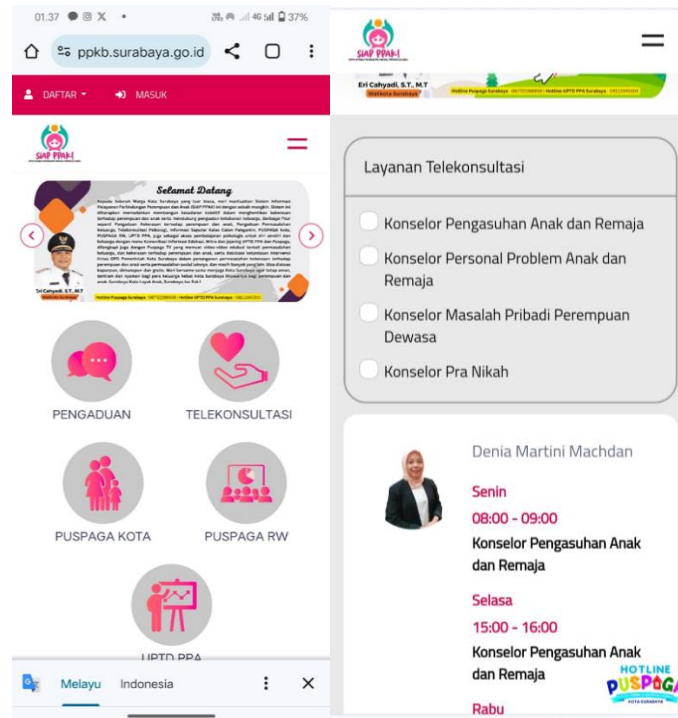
01.37 37%

ppkb.surabaya.go.id

DAFTAR MASUK

SIAP PPAK!

Selamat Datang

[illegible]

Eri Cahyadi, S.T., M.T

PENGADUAN

TELEKONSULTASI

PUSPAGA KOTA

PUSPAGA RW

UPTD PPA

Melayu Indonesia

SIAP PPAK!

Eri Cahyadi, S.T., M.T

Layanan Telekonsultasi

Konselor Pengasuhan Anak dan Remaja

Konselor Personal Problem Anak dan Remaja

Konselor Masalah Pribadi Perempuan Dewasa

Konselor Pra Nikah

Denia Martini Machdan

Senin

08:00 - 09:00

Konselor Pengasuhan Anak dan Remaja

Selasa

15:00 - 16:00

Konselor Pengasuhan Anak dan Remaja

Rabu

HOTLINE PUSPAGA KOTA SURABAYA